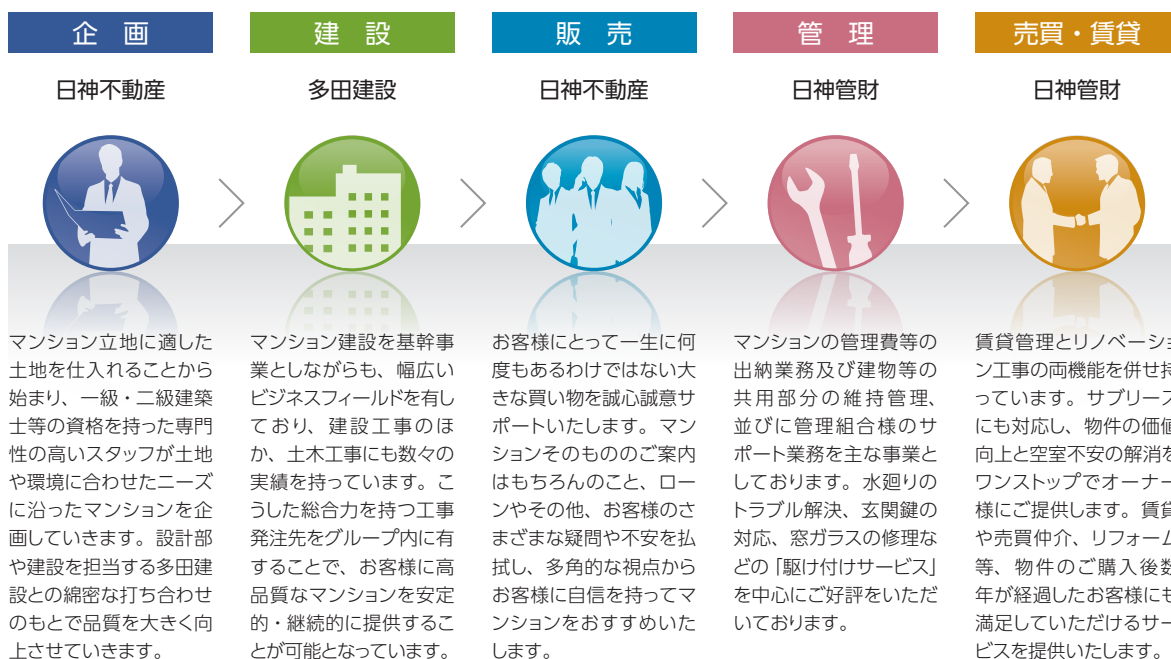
企　画

日神不動産

マンション立地に適した土地を仕入れることから始まり、一級・二級建築士等の資格を持った専門性の高いスタッフが土地や環境に合わせたニーズに沿ったマンションを企画していきます。設計部や建設を担当する多田建設との綿密な打ち合わせのもとで品質を大きく向上させていきます。

建　設

多田建設

マンション建設を基幹事業としながらも、幅広いビジネスフィールドを有しており、建設工事のほか、土木工事にも数々の実績を持っています。こうした総合力を持つ工事発注先をグループ内に有することで、お客様に高品質なマンションを安定的・継続的に提供することが可能となっています。

販　売

日神不動産

お客様にとって一生に何度もあるわけではない大きな買い物を誠心誠意サポートいたします。マンションそのもののご案内はもちろんのこと、ローンやその他、お客様のさまざまな疑問や不安を払拭し、多角的な視点からお客様に自信を持ってマンションをおすすめいたします。

管　理

日神管財

マンションの管理費等の出納業務及び建物等の共用部分の維持管理、並びに管理組合様のサポート業務を主な事業としております。水廻りのトラブル解決、玄関鍵の対応、窓ガラスの修理などの「駆け付けサービス」を中心にご好評をいただいております。

売買・賃貸

日神管財

賃貸管理とリノベーショ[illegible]ン工事の両機能を併せ持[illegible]っています。サブリース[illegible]にも対応し、物件の価値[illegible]向上と空室不安の解消を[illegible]ワンストップでオーナー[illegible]様にご提供します。賃貸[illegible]や売買仲介、リフォーム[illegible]等、物件のご購入後数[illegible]年が経過したお客様にも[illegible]満足していただけるサー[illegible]ビスを提供いたします。